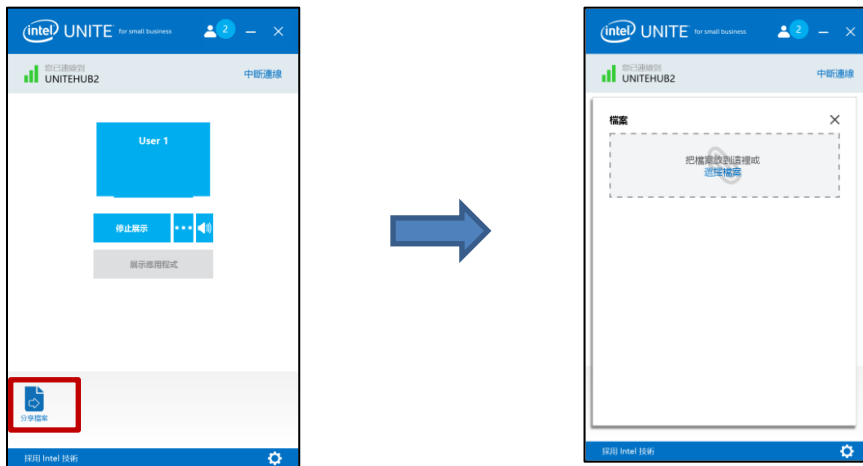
intel UNITE for small business 2

您已連線到
UNITEHUB2
中斷連線

User 1

停止展示

展示應用程式

分享檔案

採用 Intel 技術

intel UNITE for small business 2

您已連線到
UNITEHUB2
中斷連線

檔案

把檔案放到這裡或
選擇檔案

採用 Intel 技術